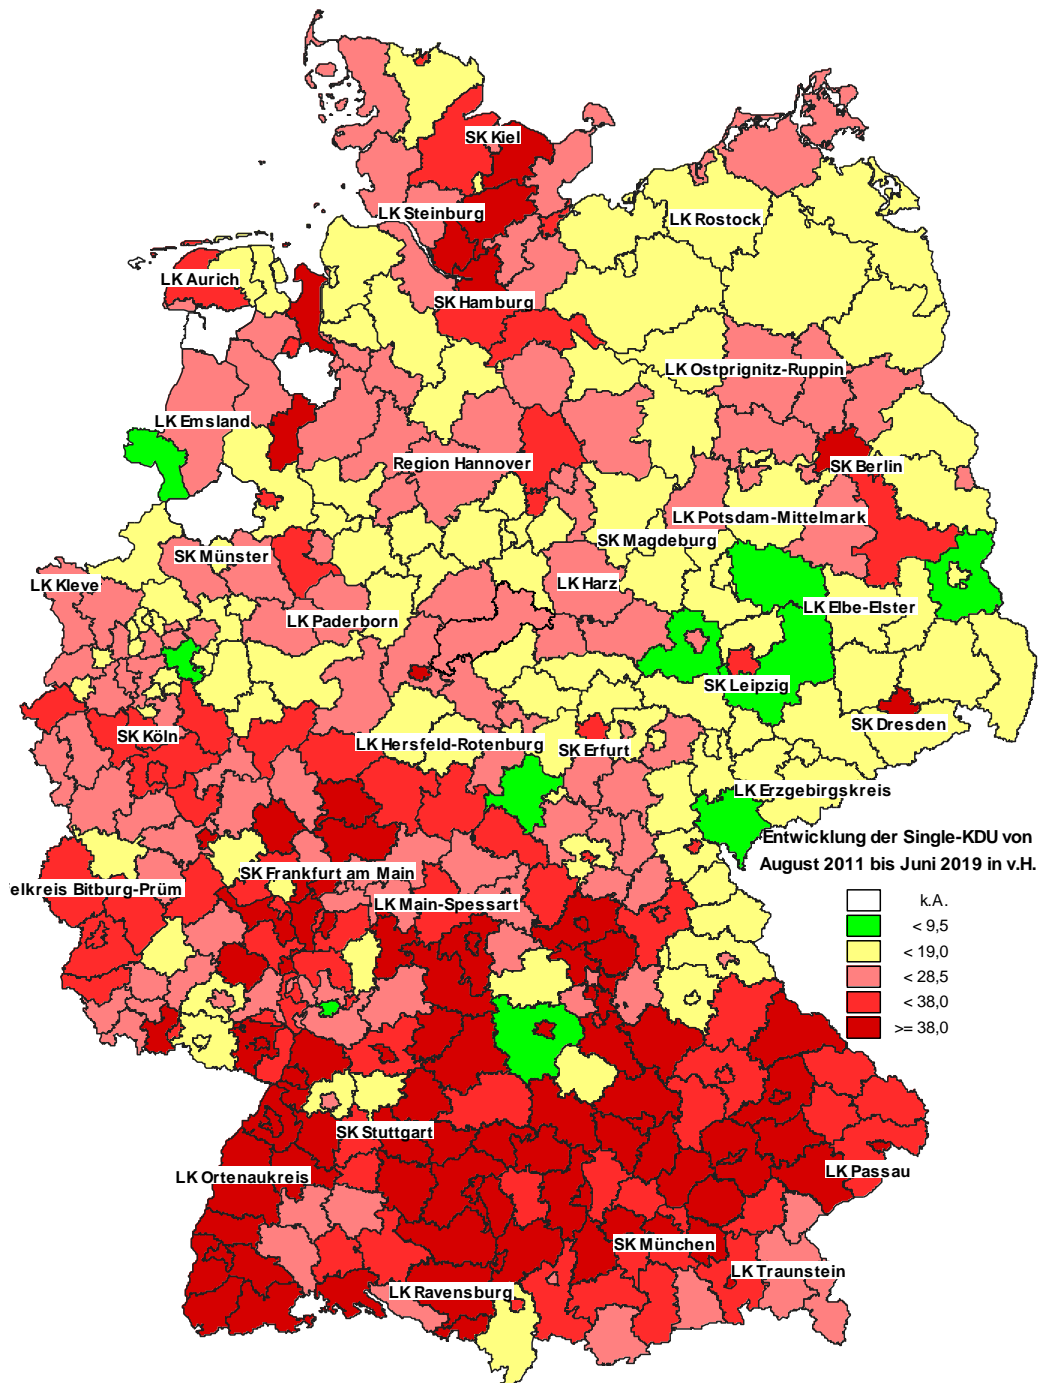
SK Kiel
LK Steinburg
LK Rostock
LK Aurich
SK Hamburg
LK Ostprignitz-Ruppin
LK Emsland
Region Hannover
SK Berlin
LK Potsdam-Mittelmark
SK Magdeburg
SK Münster
LK Kleve
LK Harz
LK Elbe-Elster
LK Paderborn
SK Leipzig
SK Dresden
SK Köln
LK Hersfeld-Rotenburg
SK Erfurt
LK Erzgebirgskreis
Entwicklung der Single-KDU von August 2011 bis Juni 2019 in v.H.
elkreis Bitburg-Prüm
SK Frankfurt am Main
LK Main-Spessart
k.A.
< 9,5
< 19,0
< 28,5
< 38,0
>= 38,0
SK Stuttgart
LK Ortenaukreis
LK Passau
SK München
LK Traunstein
LK Ravensburg